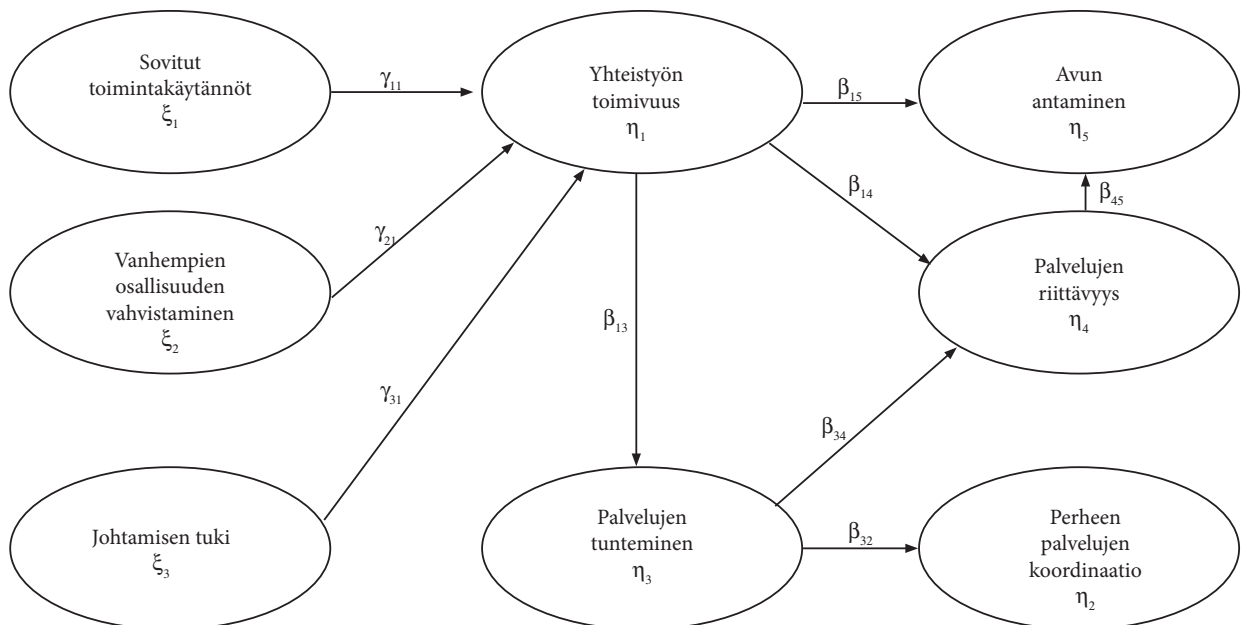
Sovitut toimintakäytännöt
$\xi_1$

$\gamma_{11}$

Yhteistyön toimivuus
$\eta_1$

$\beta_{15}$

Avun antaminen
$\eta_5$

$\beta_{14}$

$\beta_{45}$

$\gamma_{21}$

Vanhempien osallisuuden vahvistaminen
$\xi_2$

Palvelujen riittävyys
$\eta_4$

$\beta_{13}$

$\gamma_{31}$

$\beta_{34}$

Johtamisen tuki
$\xi_3$

Palvelujen tunteminen
$\eta_3$

$\beta_{32}$

Perheen palvelujen koordinaatio
$\eta_2$